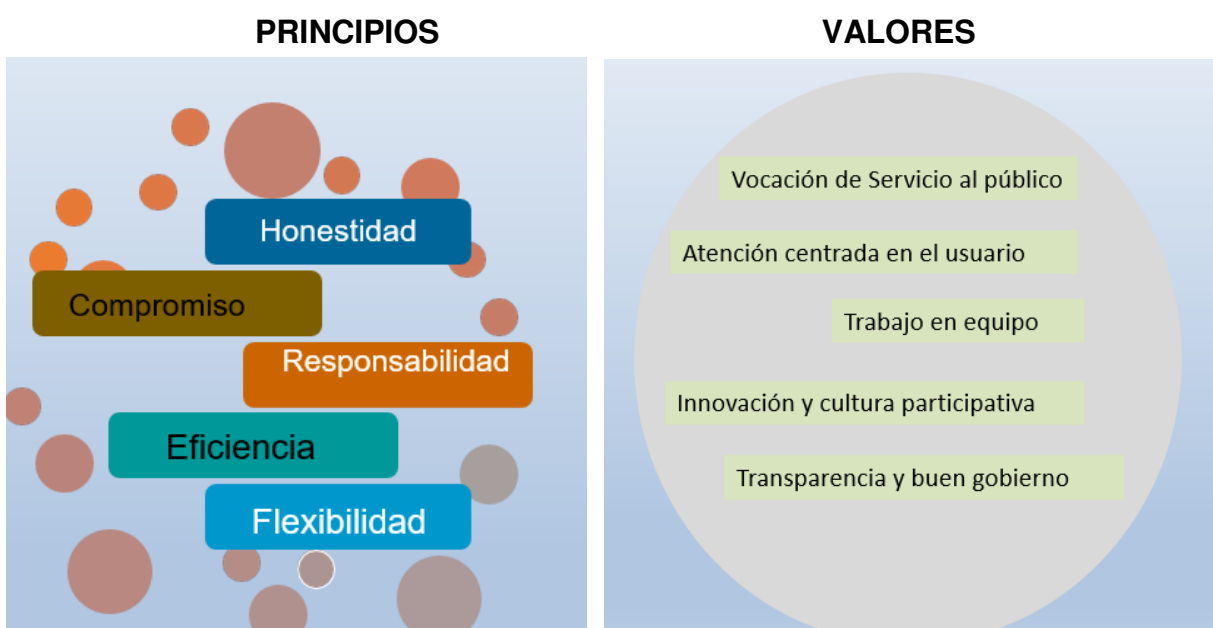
PRINCIPIOS

Honestidad

Compromiso

Responsabilidad

Eficiencia

Flexibilidad

VALORES

Vocación de Servicio al público

Atención centrada en el usuario

Trabajo en equipo

Innovación y cultura participativa

Transparencia y buen gobierno